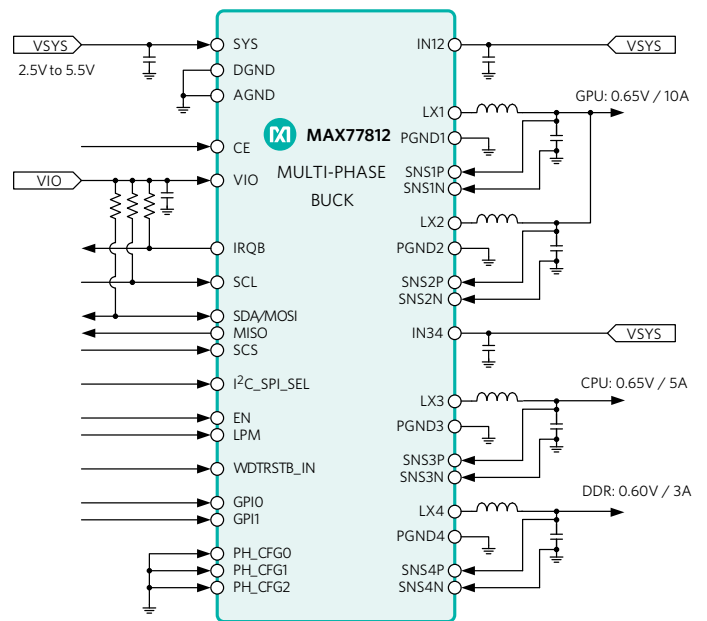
VSYS
2.5V to 5.5V
SYS
DGND
AGND
CE
VIO
VIO
IRQB
SCL
SDA/MOSI
MISO
SCS
$I^2C$_SPI_SEL
EN
LPM
WDTRSTB_IN
GPI0
GPI1
PH_CFG0
PH_CFG1
PH_CFG2
MAX77812
MULTI-PHASE
BUCK
IN12
VSYS
LX1
GPU: 0.65V / 10A
PGND1
SNS1P
SNS1N
LX2
PGND2
SNS2P
SNS2N
IN34
VSYS
LX3
CPU: 0.65V / 5A
PGND3
SNS3P
SNS3N
LX4
DDR: 0.60V / 3A
PGND4
SNS4P
SNS4N